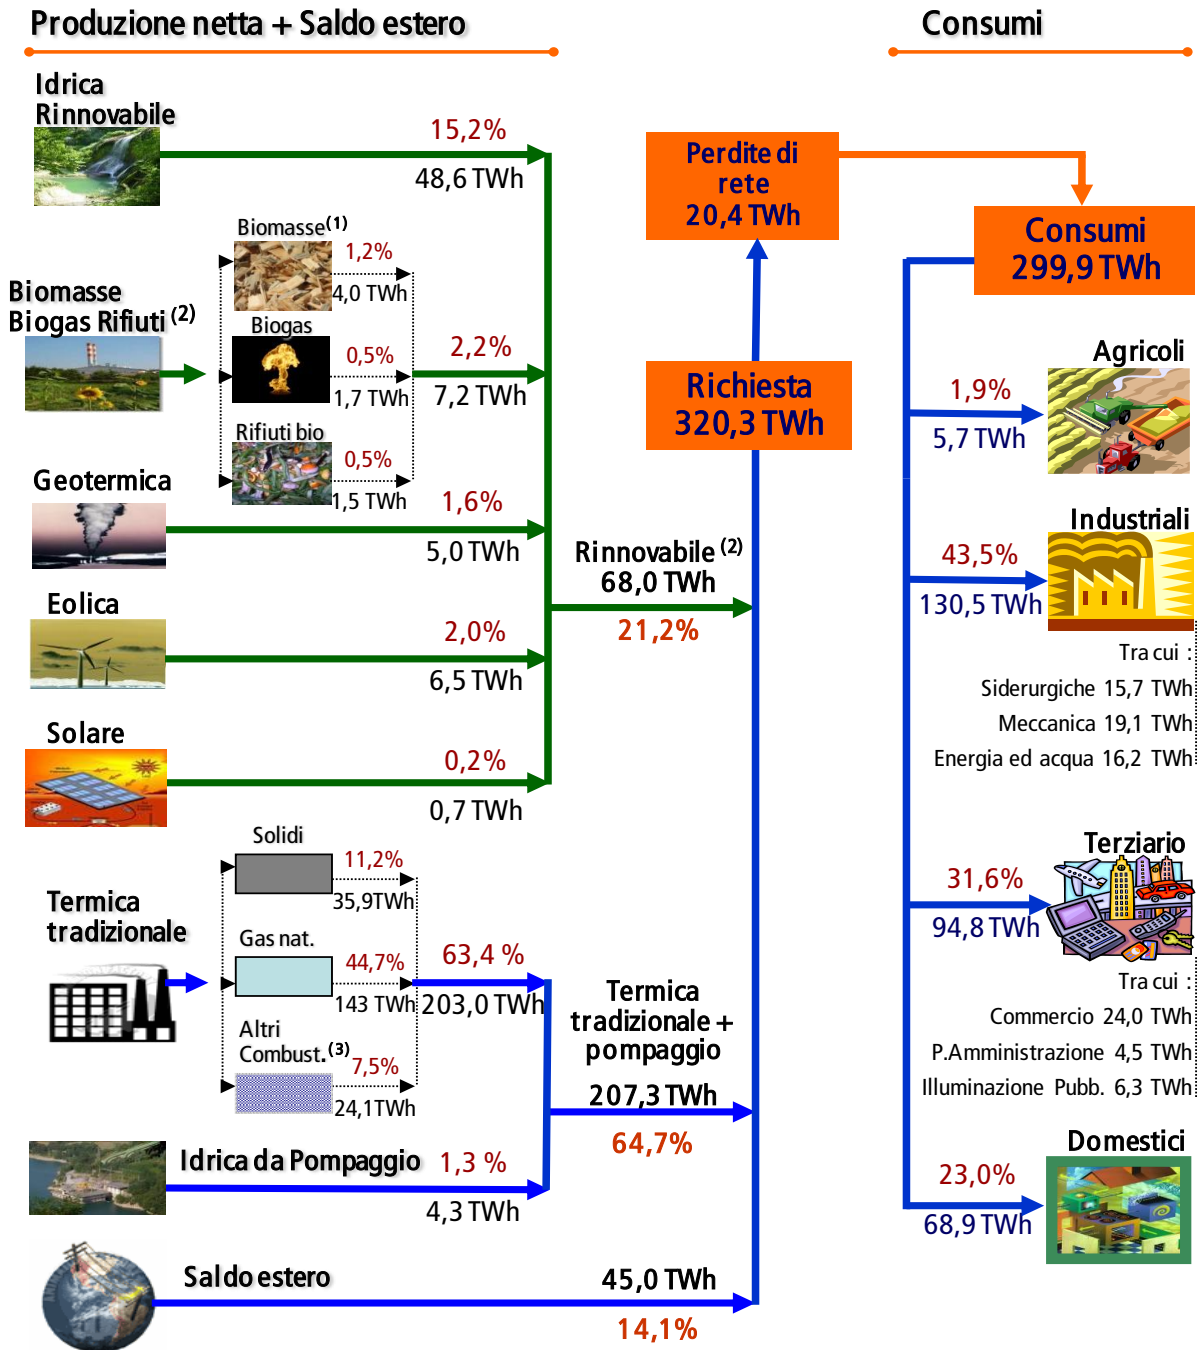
Produzione netta + Saldo estero

Consumi

Idrica Rinnovabile
15,2%
48,6 TWh

Perdite di rete
20,4 TWh

Consumi
299,9 TWh

Biomasse$^{(1)}$
1,2%
4,0 TWh

Biomasse Biogas Rifiuti $^{(2)}$

Biogas
0,5%
1,7 TWh
2,2%
7,2 TWh

Rifiuti bio
0,5%
1,5 TWh

Richiesta
320,3 TWh

Agricoli
1,9%
5,7 TWh

Geotermica
1,6%
5,0 TWh

Rinnovabile $^{(2)}$
68,0 TWh
21,2%

Industriali
43,5%
130,5 TWh

Eolica
2,0%
6,5 TWh

Tra cui :
Siderurgiche 15,7 TWh
Meccanica 19,1 TWh
Energia ed acqua 16,2 TWh

Solare
0,2%
0,7 TWh

Solidi
11,2%
35,9TWh

Terziario
31,6%
94,8 TWh

Termica tradizionale

Gas nat.
44,7%
143 TWh
63,4 %
203,0 TWh

Termica tradizionale + pompaggio

Tra cui :
Commercio 24,0 TWh
P.Amministrazione 4,5 TWh
Illuminazione Pubb. 6,3 TWh

Altri Combust.$^{(3)}$
7,5%
24,1TWh

207,3 TWh
64,7%

Idrica da Pompaggio
1,3 %
4,3 TWh

Domestici
23,0%
68,9 TWh

Saldo estero
45,0 TWh
14,1%